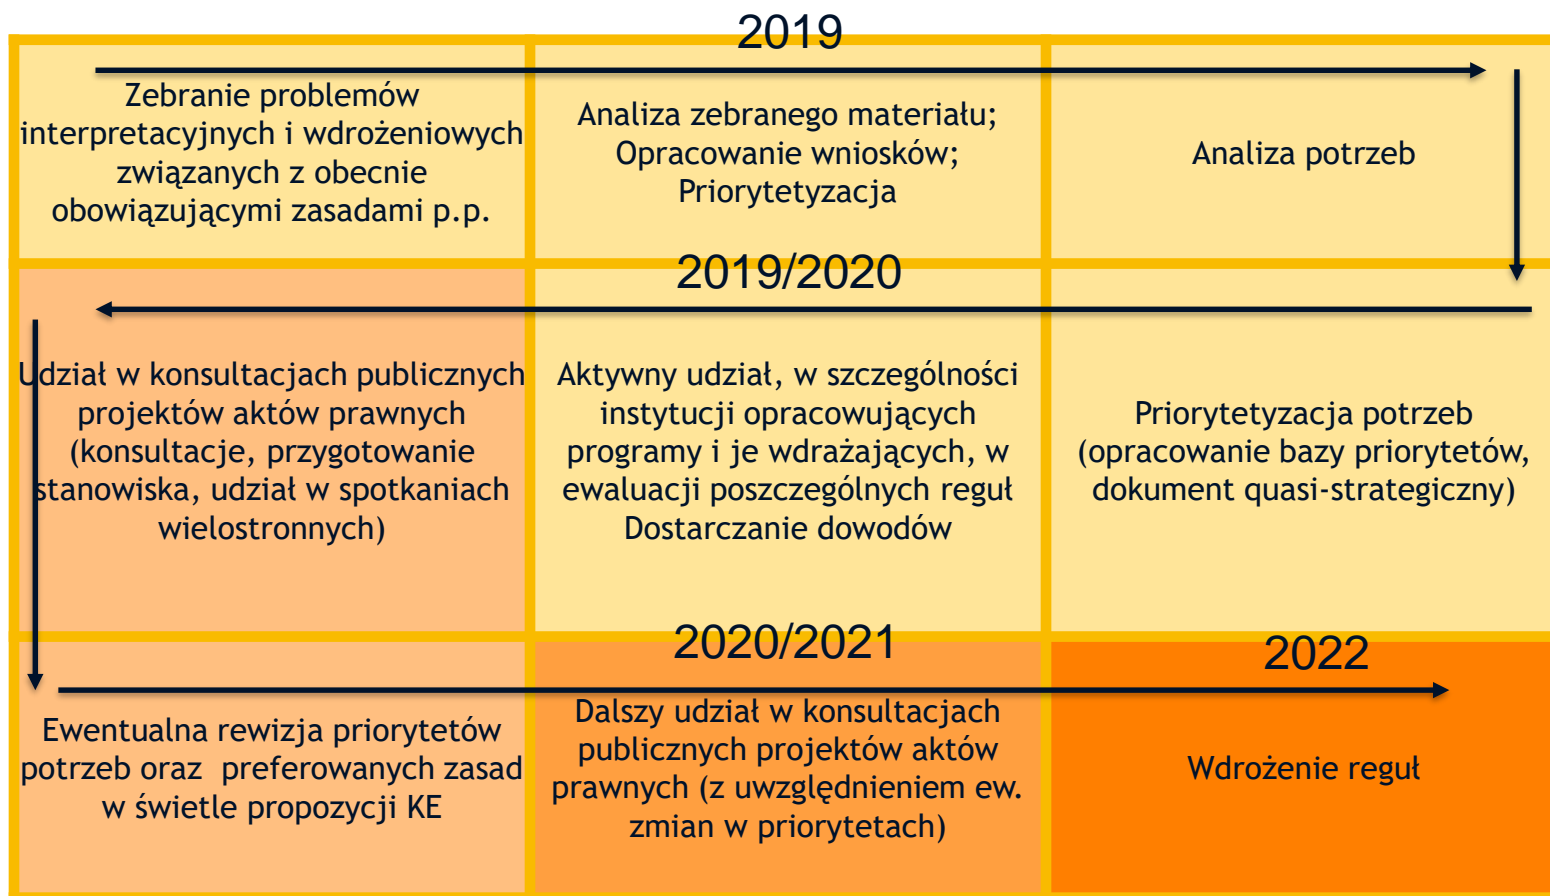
2019

Zebranie problemów interpretacyjnych i wdrożeniowych związanych z obecnie obowiązującymi zasadami p.p.

Analiza zebranego materiału; Opracowanie wniosków; Priorytetyzacja

Analiza potrzeb

2019/2020

Udział w konsultacjach publicznych projektów aktów prawnych (konsultacje, przygotowanie stanowiska, udział w spotkaniach wielostronnych)

Aktywny udział, w szczególności instytucji opracowujących programy i je wdrażających, w ewaluacji poszczególnych reguł Dostarczanie dowodów

Priorytetyzacja potrzeb (opracowanie bazy priorytetów, dokument quasi-strategiczny)

2020/2021

2022

Ewentualna rewizja priorytetów potrzeb oraz preferowanych zasad w świetle propozycji KE

Dalszy udział w konsultacjach publicznych projektów aktów prawnych (z uwzględnieniem ew. zmian w priorytetach)

Wdrożenie reguł